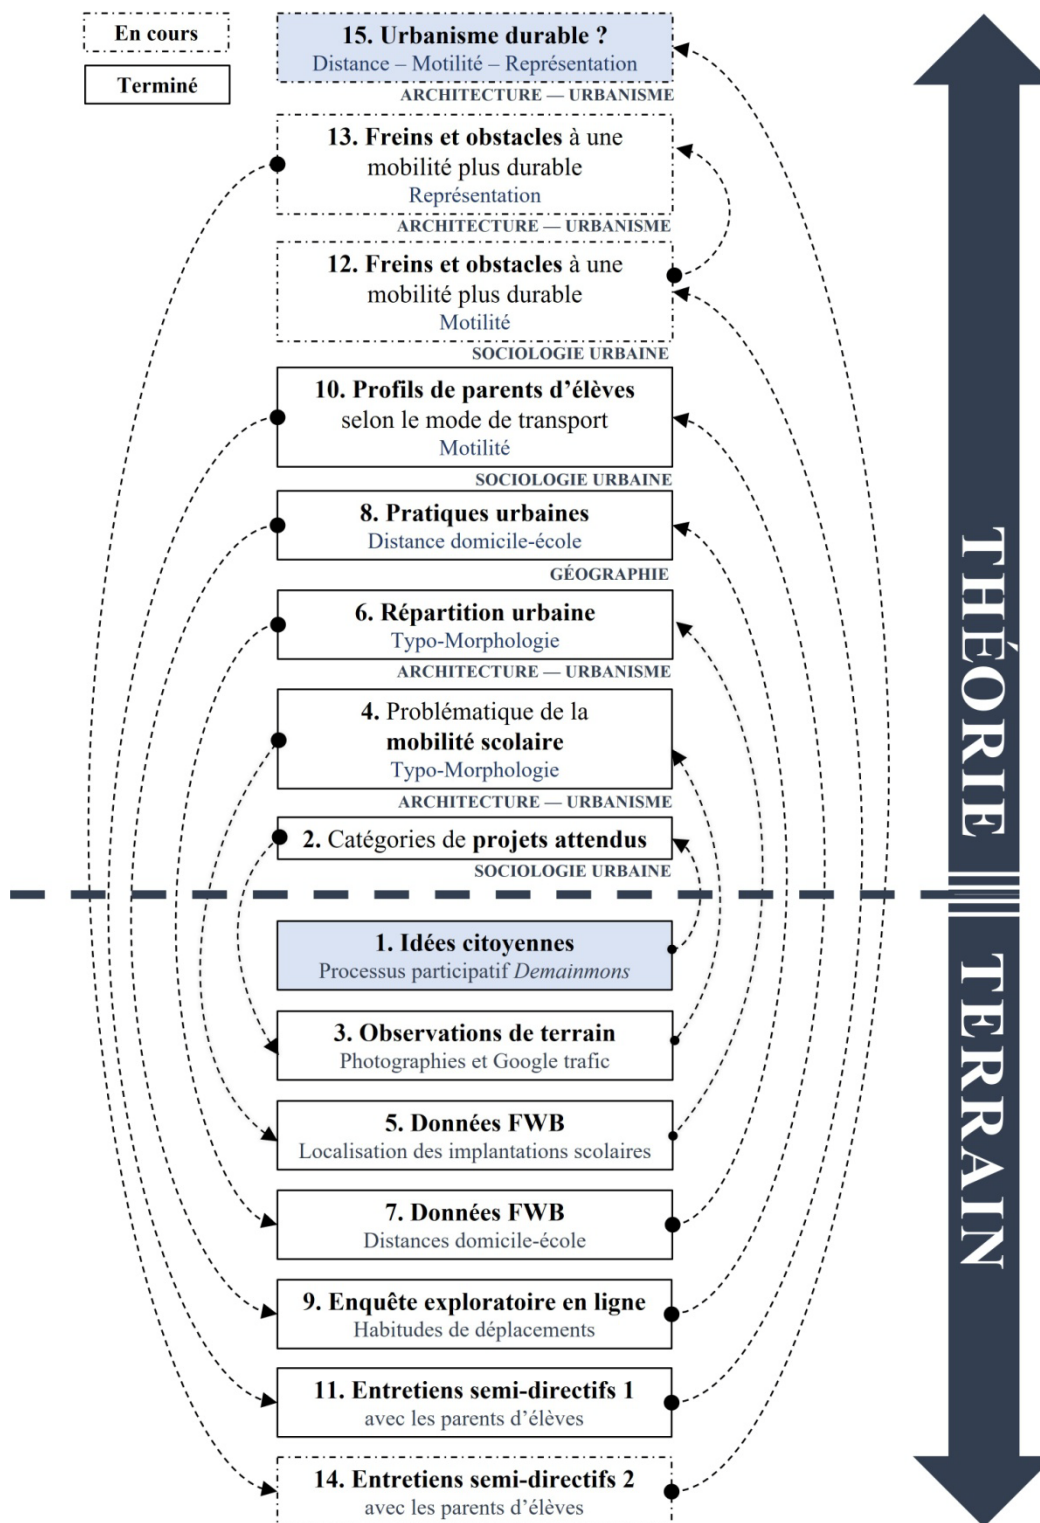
En cours

Terminé

15. Urbanisme durable ?
Distance – Motilité – Représentation
ARCHITECTURE — URBANISME

13. Freins et obstacles à une mobilité plus durable
Représentation
ARCHITECTURE — URBANISME

12. Freins et obstacles à une mobilité plus durable
Motilité
SOCIOLOGIE URBAINE

10. Profils de parents d'élèves selon le mode de transport
Motilité
SOCIOLOGIE URBAINE

8. Pratiques urbaines
Distance domicile-école
GÉOGRAPHIE

6. Répartition urbaine
Typo-Morphologie
ARCHITECTURE — URBANISME

4. Problématique de la mobilité scolaire
Typo-Morphologie
ARCHITECTURE — URBANISME

2. Catégories de projets attendus
SOCIOLOGIE URBAINE

1. Idées citoyennes
Processus participatif *Demainmons*

3. Observations de terrain
Photographies et Google trafic

5. Données FWB
Localisation des implantations scolaires

7. Données FWB
Distances domicile-école

9. Enquête exploratoire en ligne
Habitudes de déplacements

11. Entretiens semi-directifs 1
avec les parents d'élèves

14. Entretiens semi-directifs 2
avec les parents d'élèves

THÉORIE

TERRAIN